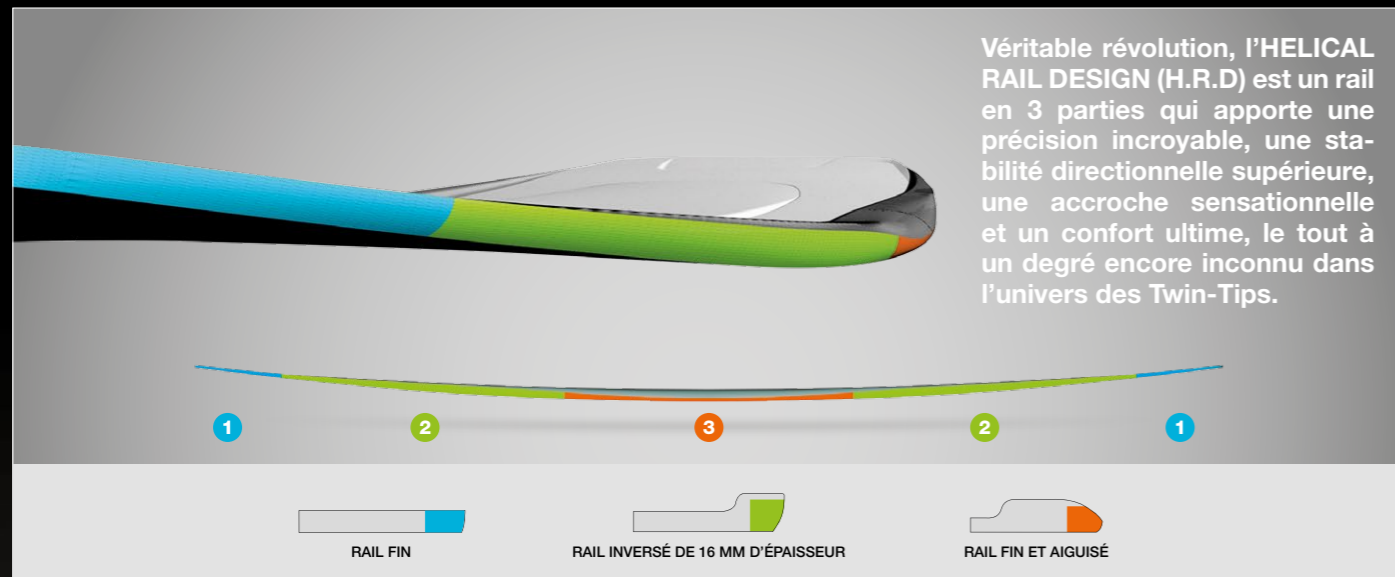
Véritable révolution, l'HELICAL RAIL DESIGN (H.R.D) est un rail en 3 parties qui apporte une précision incroyable, une stabilité directionnelle supérieure, une accroche sensationnelle et un confort ultime, le tout à un degré encore inconnu dans l'univers des Twin-Tips.

1 2 3 2 1

RAIL FIN

RAIL INVERSÉ DE 16 MM D'ÉPAISSEUR

RAIL FIN ET AIGUISÉ